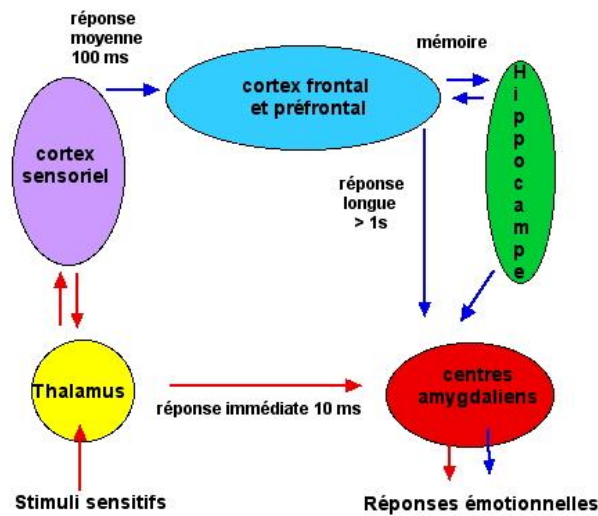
réponse moyenne 100 ms

cortex frontal et préfrontal

mémoire

Hippocampe

cortex sensoriel

réponse longue > 1s

Thalamus

réponse immédiate 10 ms

centres amygdaliens

Stimuli sensitifs

Réponses émotionnelles